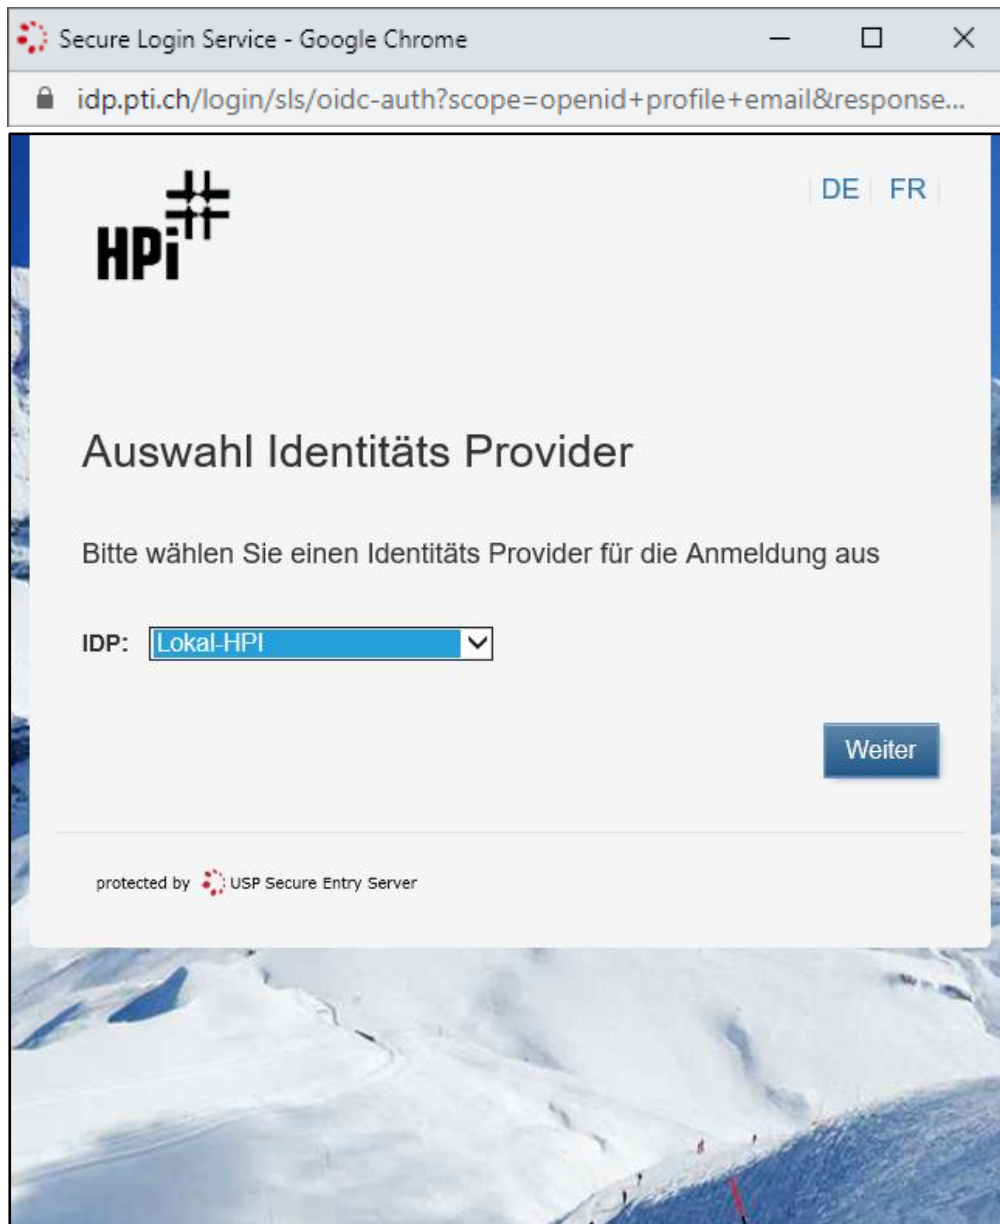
Secure Login Service - Google Chrome

idp.pti.ch/login/sls/oidc-auth?scope=openid+profile+email&response...

HPi

DE FR

Auswahl Identitäts Provider

Bitte wählen Sie einen Identitäts Provider für die Anmeldung aus

IDP: Lokal-HPI

Weiter

protected by USP Secure Entry Server